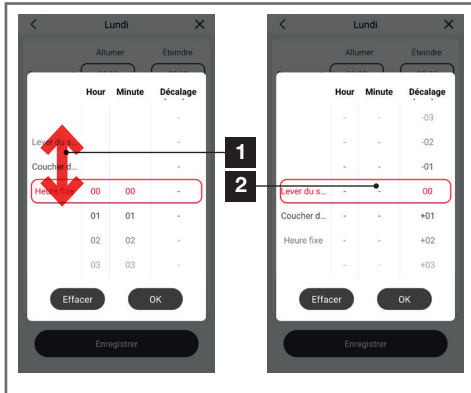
Lundi

Allumer Éteindre

| | Hour | Minute | Décalage |
|---|---|---|---|
| | | | - |
| Lever du s... | | | - |
| Coucher d... | | | - |
| Heure fixe | 00 | 00 | - |
| | 01 | 01 | - |
| | 02 | 02 | - |
| | 03 | 03 | - |

Effacer OK

Enregistrer

1

2

Lundi

Allumer Éteindre

| | Hour | Minute | Décalage |
|---|---|---|---|
| | - | - | -03 |
| | - | - | -02 |
| | - | - | -01 |
| Lever du s... | - | - | 00 |
| Coucher d... | - | - | +01 |
| Heure fixe | - | - | +02 |
| | - | - | +03 |

Effacer OK

Enregistrer